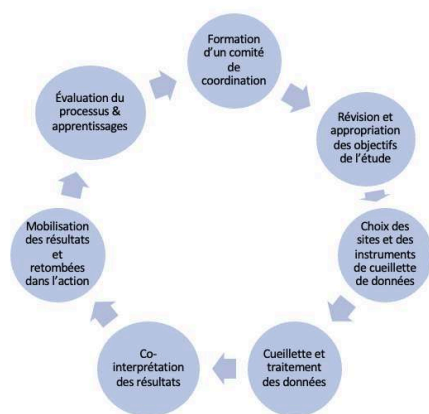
Formation d'un comité de coordination

Révision et appropriation des objectifs de l'étude

Choix des sites et des instruments de cueillette de données

Cueillette et traitement des données

Co-interprétation des résultats

Mobilisation des résultats et retombées dans l'action

Évaluation du processus & apprentissages